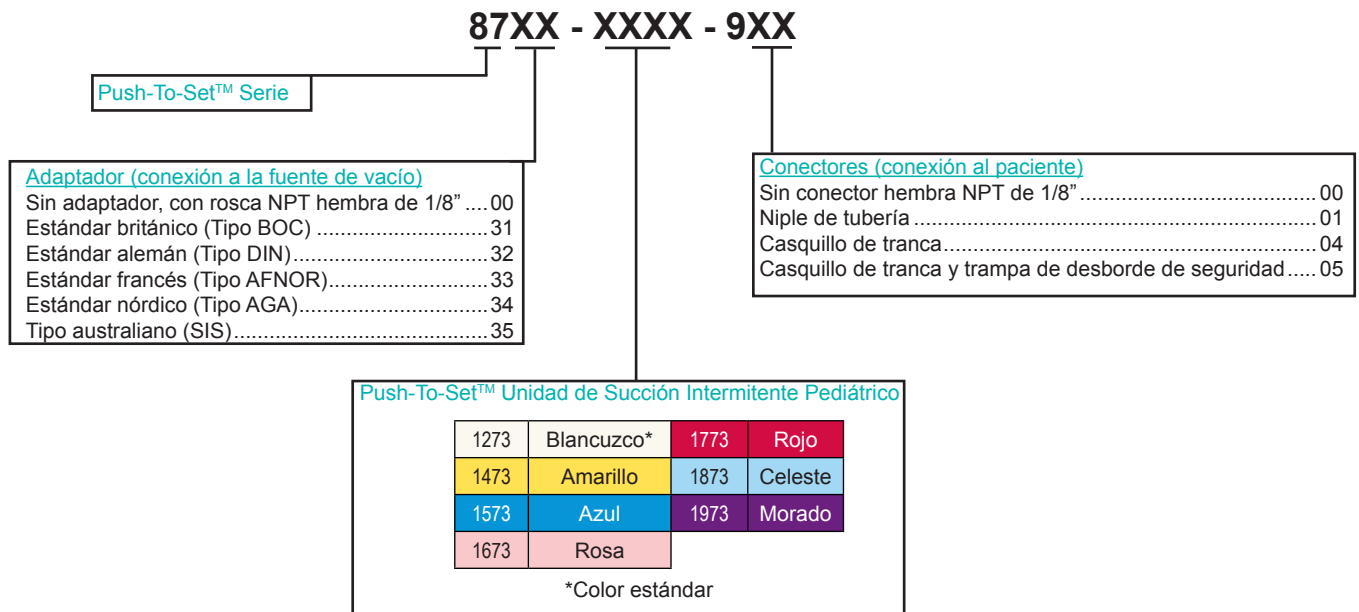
87XX - XXXX - 9XX

Push-To-Set™ Serie

Adaptador (conexión a la fuente de vacío)
Sin adaptador, con rosca NPT hembra de 1/8” .... 00
Estándar británico (Tipo BOC) ............................. 31
Estándar alemán (Tipo DIN) ................................ 32
Estándar francés (Tipo AFNOR) ............................ 33
Estándar nórdico (Tipo AGA) ................................ 34
Tipo australiano (SIS) ......................................... 35

Conectores (conexión al paciente)
Sin conector hembra NPT de 1/8” ........................................ 00
Niple de tubería ................................................................. 01
Casquillo de tranca ............................................................. 04
Casquillo de tranca y trampa de desborde de seguridad ..... 05

Push-To-Set™ Unidad de Succión Intermitente Pediátrico

| 1273 | Blancuzco* | 1773 | Rojo |
|---|---|---|---|
| 1473 | Amarillo | 1873 | Celeste |
| 1573 | Azul | 1973 | Morado |
| 1673 | Rosa | | |

*Color estándar